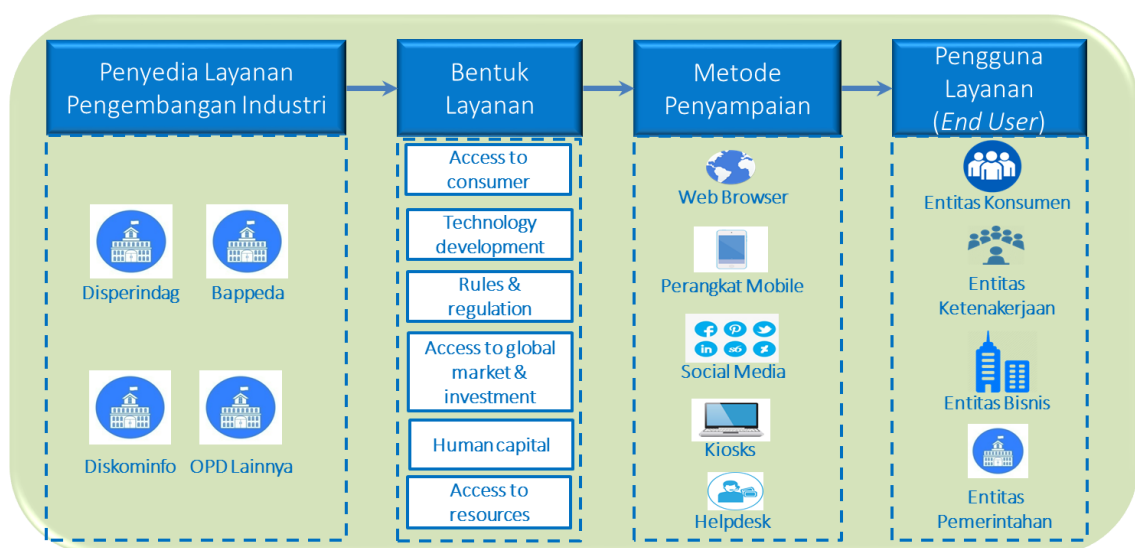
Penyedia Layanan Pengembangan Industri

Disperindag

Bappeda

Diskominfo

OPD Lainnya

Bentuk Layanan

Access to consumer

Technology development

Rules & regulation

Access to global market & investment

Human capital

Access to resources

Metode Penyampaian

Web Browser

Perangkat Mobile

Social Media

Kiosks

Helpdesk

Pengguna Layanan (*End User*)

Entitas Konsumen

Entitas Ketenakerjaan

Entitas Bisnis

Entitas Pemerintahan